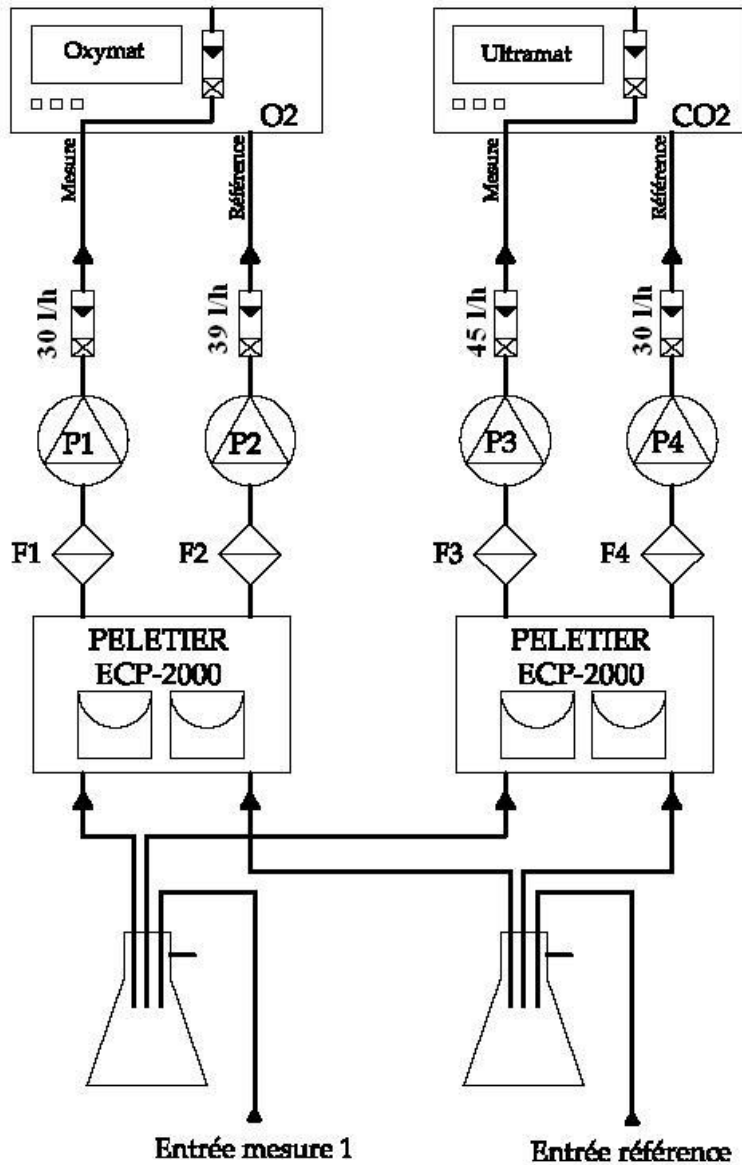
Oxymat

O2

Ultramat

CO2

Mesure

Référence

Mesure

Référence

30 l/h

39 l/h

45 l/h

30 l/h

P1

P2

P3

P4

F1

F2

F3

F4

PELETIER ECP-2000

PELETIER ECP-2000

Entrée mesure 1

Entrée référence